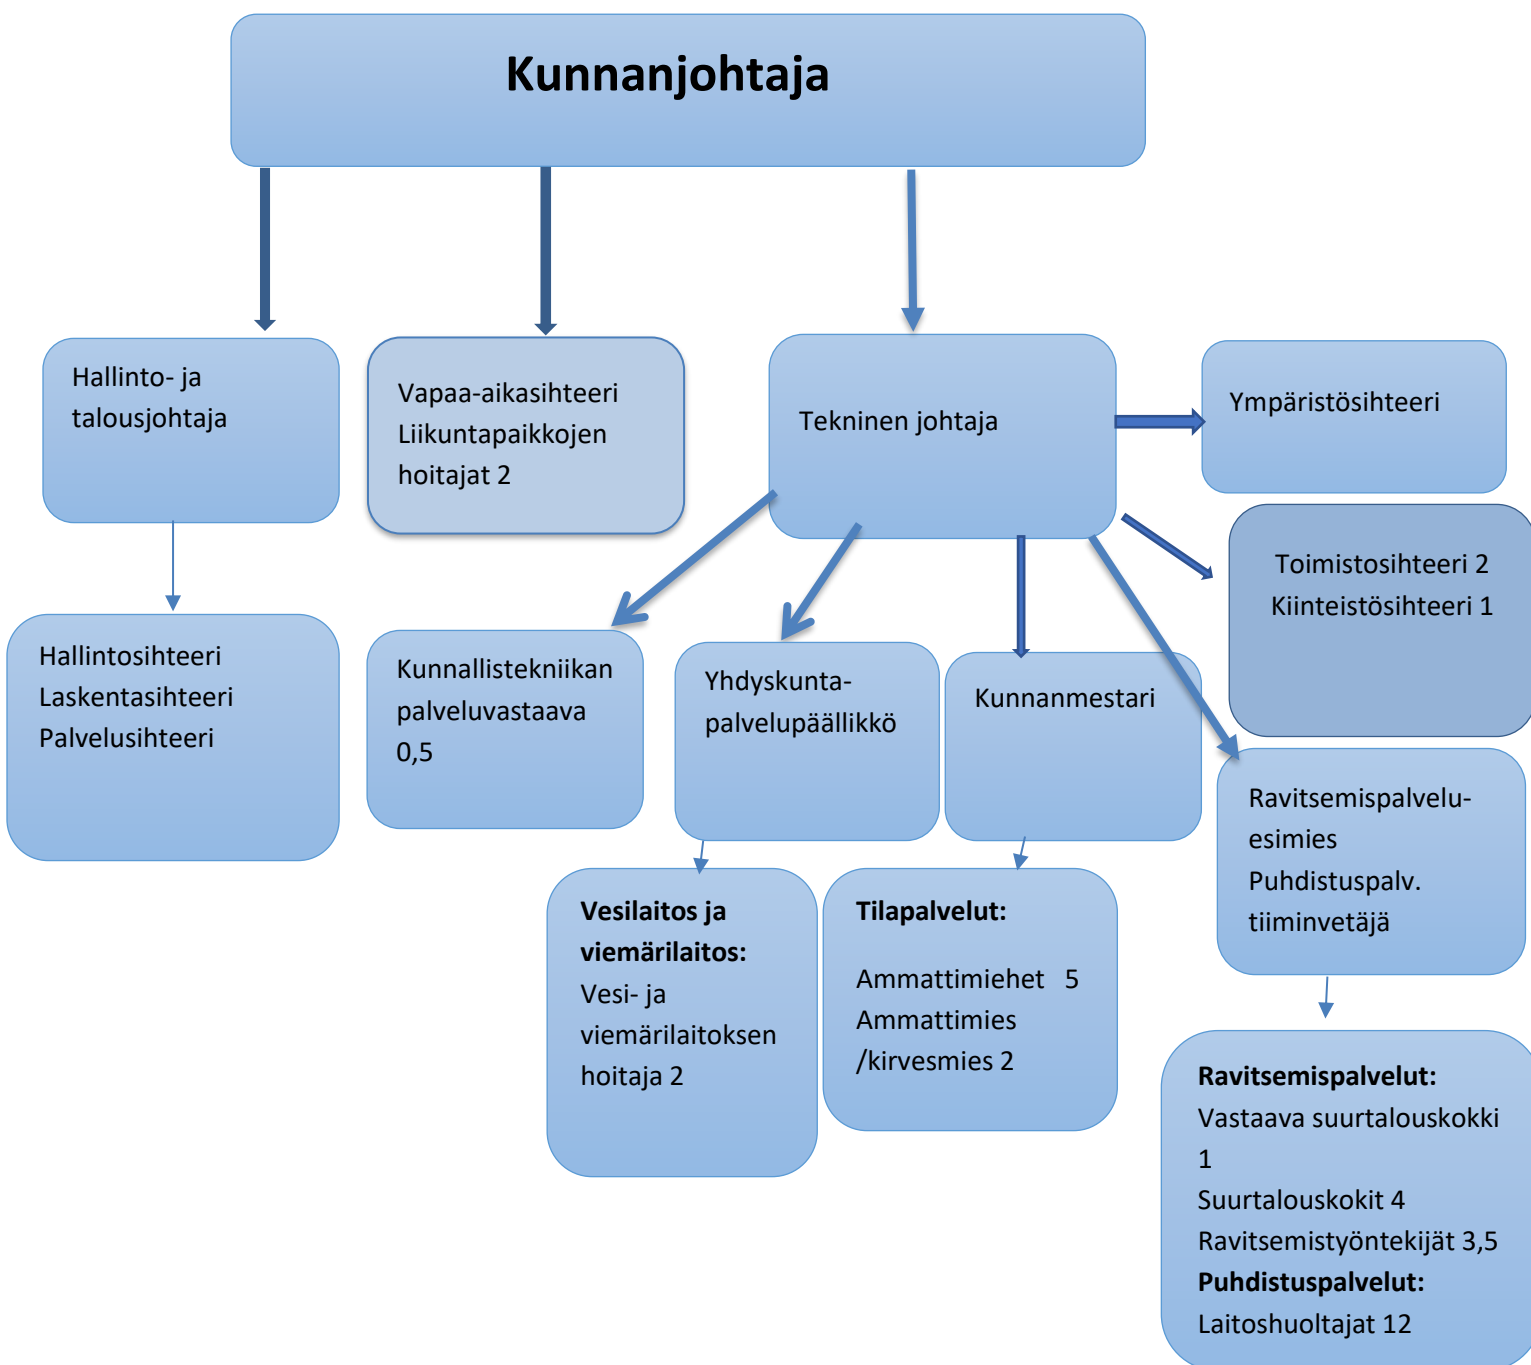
Kunnanjohtaja

Hallinto- ja talousjohtaja

Vapaa-aikasihteeri
Liikuntapaikkojen hoitajat 2

Tekninen johtaja

Ympäristösihteeri

Toimistosihteeri 2
Kiinteistösihteeri 1

Hallintosihteeri
Laskentasihteeri
Palvelusihteeri

Kunnallistekniikan palveluvastaava 0,5

Yhdyskunta-palvelupäällikkö

Kunnanmestari

Ravitsemispalvelu-esimies
Puhdistuspalv. tiiminvetäjä

Vesilaitos ja viemärilaitos:
Vesi- ja viemärilaitoksen hoitaja 2

Tilapalvelut:

Ammattimiehet 5
Ammattimies /kirvesmies 2

Ravitsemispalvelut:
Vastaava suurtalouskokki 1
Suurtalouskokit 4
Ravitsemistyöntekijät 3,5
Puhdistuspalvelut:
Laitoshuoltajat 12